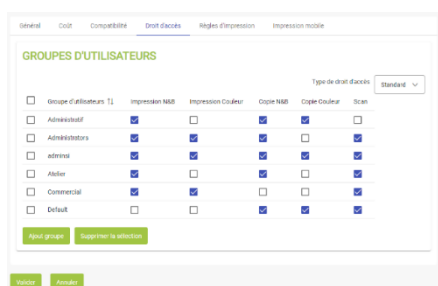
Général Coût Compatibilité Droit d'accès Règles d'impression Impression mobile

GROUPES D'UTILISATEURS

Type de droit d'accès Standard

| | Groupe d'utilisateurs ⇅ | Impression N&B | Impression Couleur | Copie N&B | Copie Couleur | Scan |
|---|---|---|---|---|---|---|
| ☐ | Administratif | ☑ | ☐ | ☑ | ☑ | ☐ |
| ☐ | Administrators | ☑ | ☑ | ☑ | ☐ | ☑ |
| ☐ | adminsi | ☑ | ☑ | ☑ | ☑ | ☑ |
| ☐ | Atelier | ☑ | ☐ | ☑ | ☐ | ☑ |
| ☐ | Commercial | ☑ | ☑ | ☐ | ☐ | ☑ |
| ☐ | Default | ☐ | ☐ | ☑ | ☑ | ☑ |

Ajout groupe Supprimer la sélection

Valider Annuler